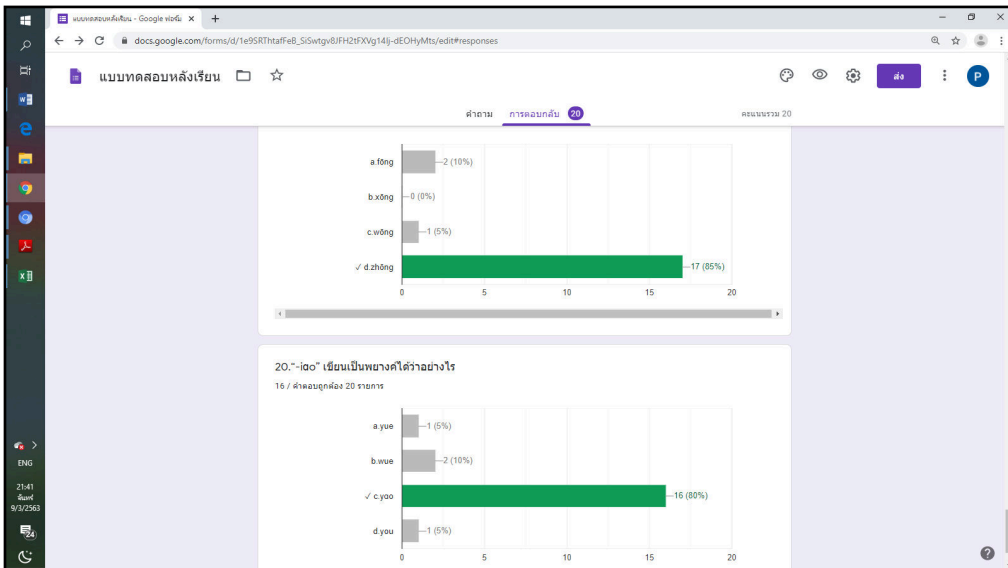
แบบทดสอบหลังเรียน - Google ฟอร์ม ×
+
docs.google.com/forms/d/1e9SRThtafFeB_SiSwtgv8JFH2tFXVg14lj-dEOHyMts/edit#responses

แบบทดสอบหลังเรียน
ส่ง
P

คำถาม
การตอบกลับ 20
คะแนนรวม 20

a.fōng —2 (10%)
b.xōng —0 (0%)
c.wōng —1 (5%)
✓ d.zhōng —17 (85%)
0 5 10 15 20

20."-iαo" เขียนเป็นพยางค์ได้ว่าอย่างไร
16 / คำตอบถูกต้อง 20 รายการ

a.yue —1 (5%)
b.wue —2 (10%)
✓ c.yao —16 (80%)
d.you —1 (5%)
0 5 10 15 20

ENG
21:41
จันทร์
9/3/2563
24